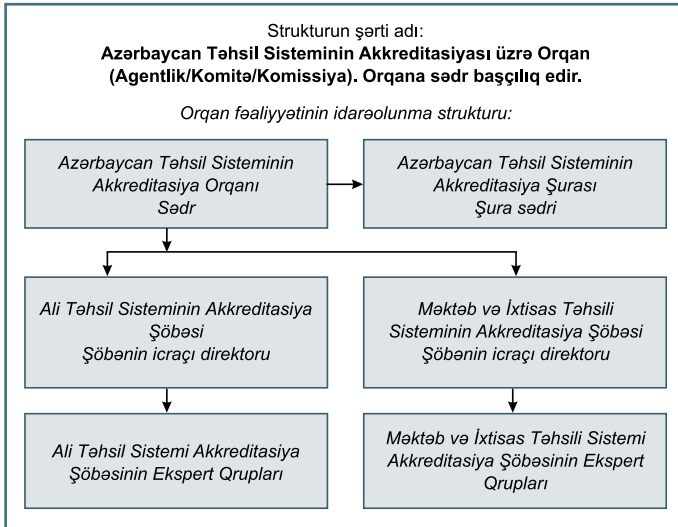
Strukturun şərti adı:
**Azərbaycan Təhsil Sisteminin Akkreditasiyası üzrə Orqan (Agentlik/Komitə/Komissiya). Orqana sədr başçılıq edir.**

*Orqan fəaliyyətinin idarəolunma strukturu:*

*Azərbaycan Təhsil Sisteminin Akkreditasiya Orqanı Sədr*

*Azərbaycan Təhsil Sisteminin Akkreditasiya Şurası Şura sədri*

*Ali Təhsil Sisteminin Akkreditasiya Şöbəsi Şöbənin icraçı direktoru*

*Məktəb və İxtisas Təhsili Sisteminin Akkreditasiya Şöbəsi Şöbənin icraçı direktoru*

*Ali Təhsil Sistemi Akkreditasiya Şöbəsinin Ekspert Qrupları*

*Məktəb və İxtisas Təhsili Sistemi Akkreditasiya Şöbəsinin Ekspert Qrupları*